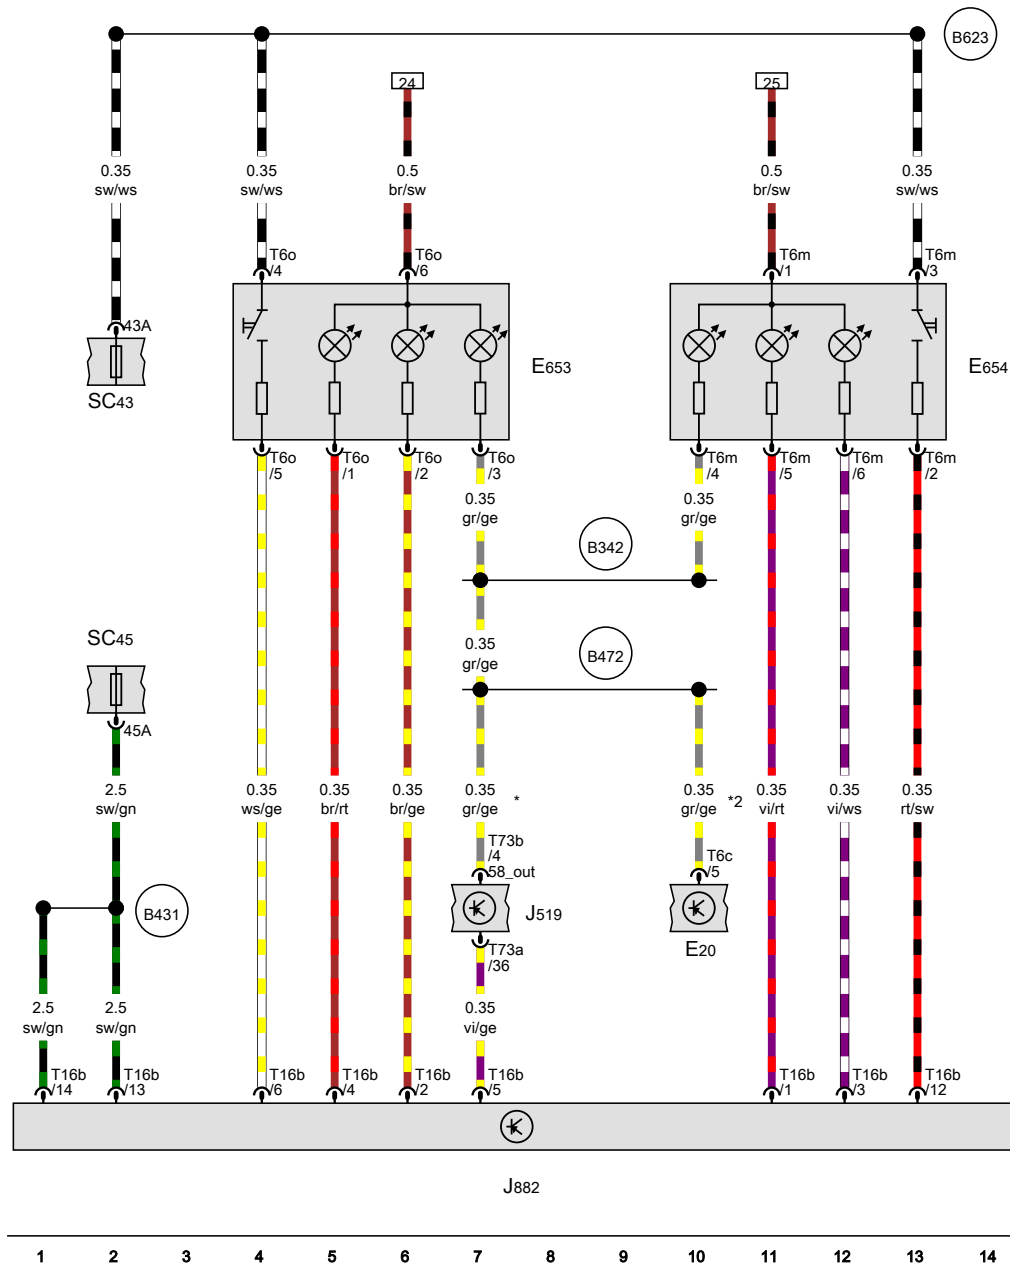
B623

24

25

0.35 sw/ws

0.35 sw/ws

0.5 br/sw

0.5 br/sw

0.35 sw/ws

T6o /4

T6o /6

T6m /1

T6m /3

43A

SC43

E653

E654

T6o /5

T6o /1

T6o /2

T6o /3

T6m /4

T6m /5

T6m /6

T6m /2

0.35 gr/ge

0.35 gr/ge

B342

SC45

0.35 gr/ge

B472

45A

2.5 sw/gn

0.35 ws/ge

0.35 br/rt

0.35 br/ge

0.35 gr/ge

*

0.35 gr/ge

*2

0.35 vi/rt

0.35 vi/ws

0.35 rt/sw

T73b /4 58_out

T6c /5

B431

J519

E20

T73a /36

2.5 sw/gn

2.5 sw/gn

0.35 vi/ge

T16b /14

T16b /13

T16b /6

T16b /4

T16b /2

T16b /5

T16b /1

T16b /3

T16b /12

J882

1 2 3 4 5 6 7 8 9 10 11 12 13 14